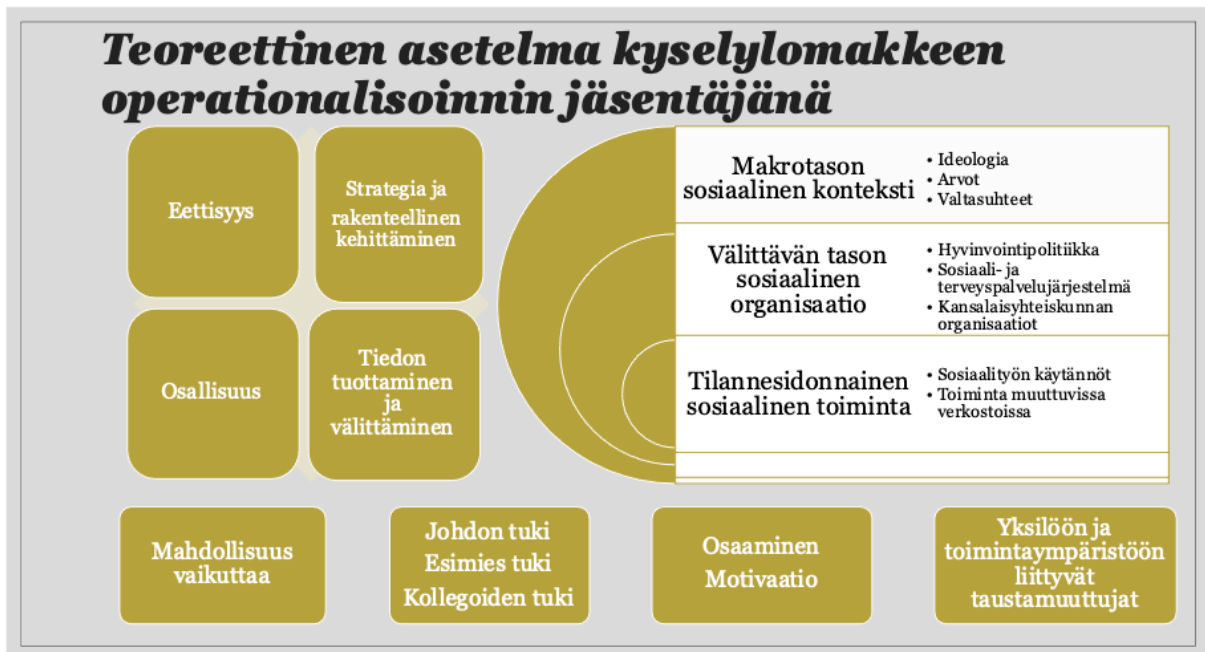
Teoreettinen asetelma kyselylomakkeen operationalisoinnin jäsentäjänä

Eettisyys

Strategia ja rakenteellinen kehittäminen

Osallisuus

Tiedon tuottaminen ja välittäminen

Makrotason sosiaalinen konteksti
• Ideologia
• Arvot
• Valtasuhteet

Välittävän tason sosiaalinen organisaatio
• Hyvinvointipolitiikka
• Sosiaali- ja terveyspalvelujärjestelmä
• Kansalaisyhteiskunnan organisaatiot

Tilannesidonnainen sosiaalinen toiminta
• Sosiaalityön käytännöt
• Toiminta muuttuvissa verkostoissa

Mahdollisuus vaikuttaa

Johdon tuki
Esimies tuki
Kollegoiden tuki

Osaaminen
Motivaatio

Yksilöön ja toimintaympäristöön liittyvät taustamuuttujat